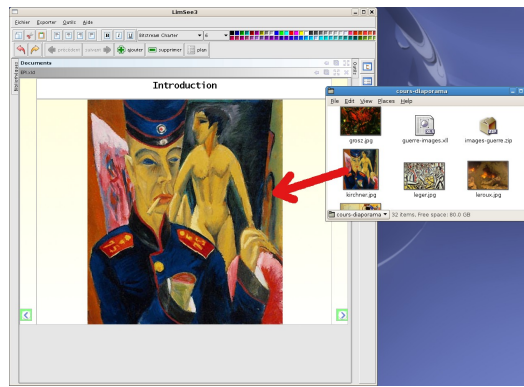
LimSee3

Fichier Exporter Outils Aide

Bitstream Charter 8

précédent suivant ajouter supprimer plan

Documents

Introduction

cours-diaporama

File Edit View Places Help

grosz.jpg guerre-images.xcf images-guerre.zip

kirchner.jpg leger.jpg leroux.jpg

cours-diaporama 32 items, Free space: 80.0 GB